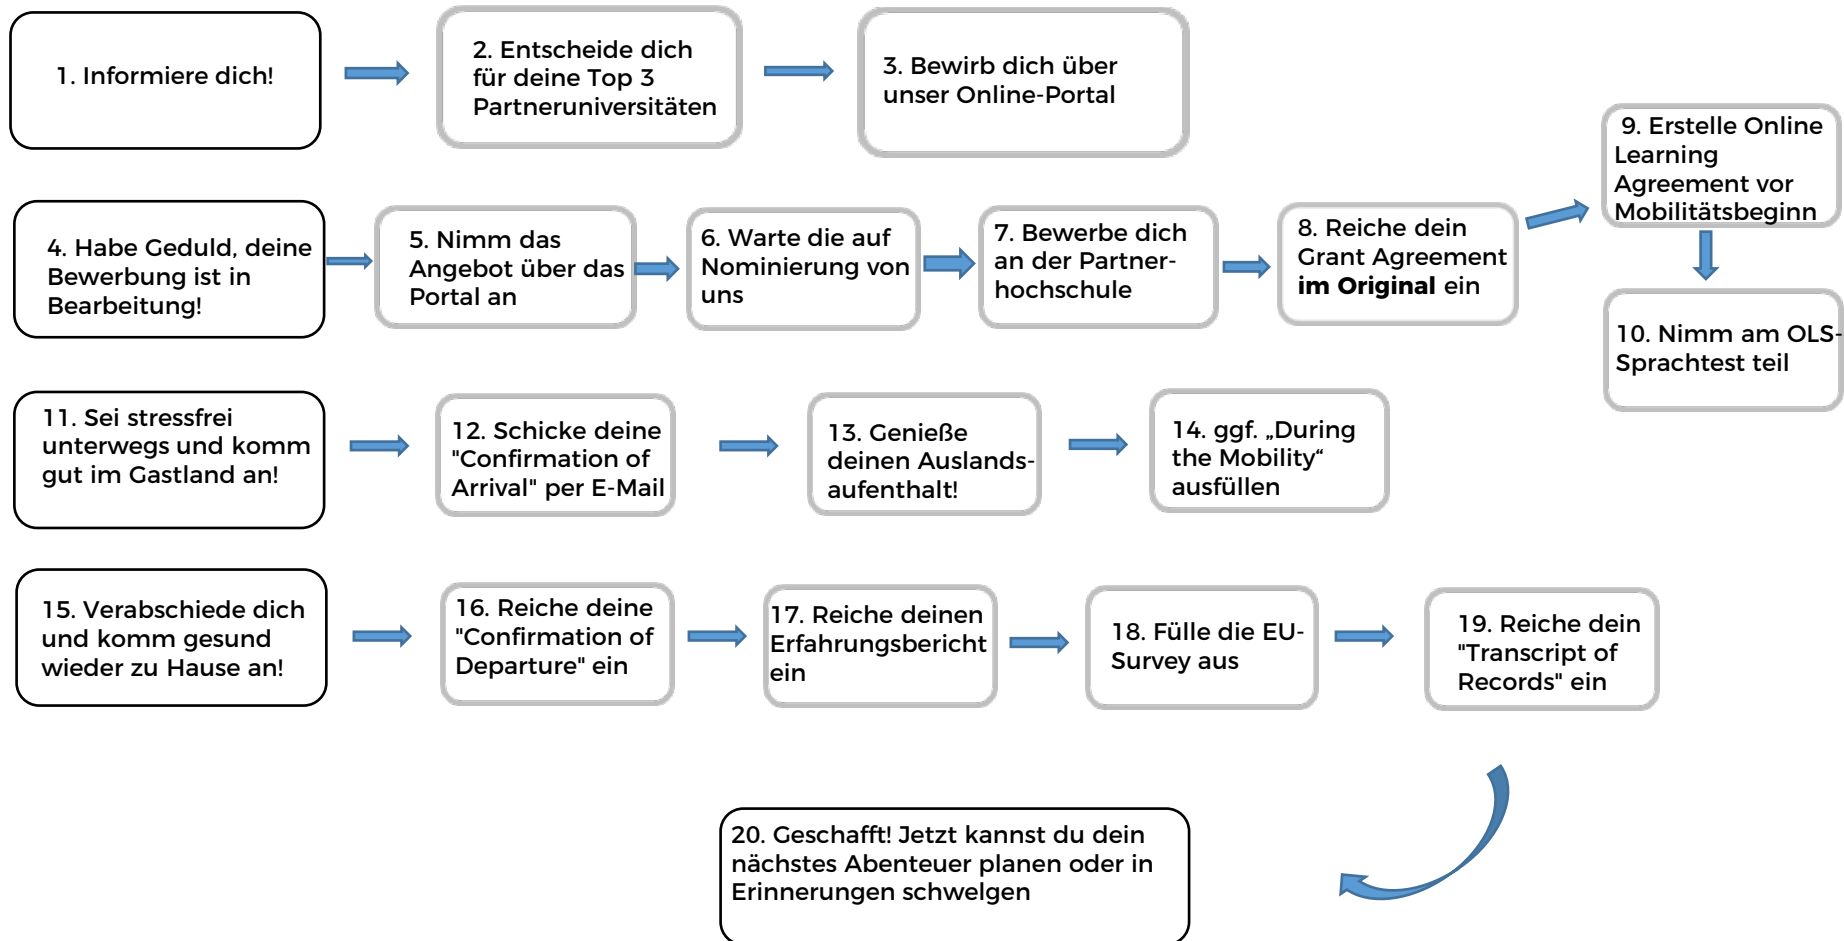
1. Informiere dich!

2. Entscheide dich für deine Top 3 Partneruniversitäten

3. Bewirb dich über unser Online-Portal

9. Erstelle Online Learning Agreement vor Mobilitätsbeginn

4. Habe Geduld, deine Bewerbung ist in Bearbeitung!

5. Nimm das Angebot über das Portal an

6. Warte die auf Nominierung von uns

7. Bewerbe dich an der Partnerhochschule

8. Reiche dein Grant Agreement **im Original** ein

10. Nimm am OLS-Sprachtest teil

11. Sei stressfrei unterwegs und komm gut im Gastland an!

12. Schicke deine "Confirmation of Arrival" per E-Mail

13. Genieße deinen Auslandsaufenthalt!

14. ggf. „During the Mobility“ ausfüllen

15. Verabschiede dich und komm gesund wieder zu Hause an!

16. Reiche deine "Confirmation of Departure" ein

17. Reiche deinen Erfahrungsbericht ein

18. Fülle die EU-Survey aus

19. Reiche dein "Transcript of Records" ein

20. Geschafft! Jetzt kannst du dein nächstes Abenteuer planen oder in Erinnerungen schwelgen